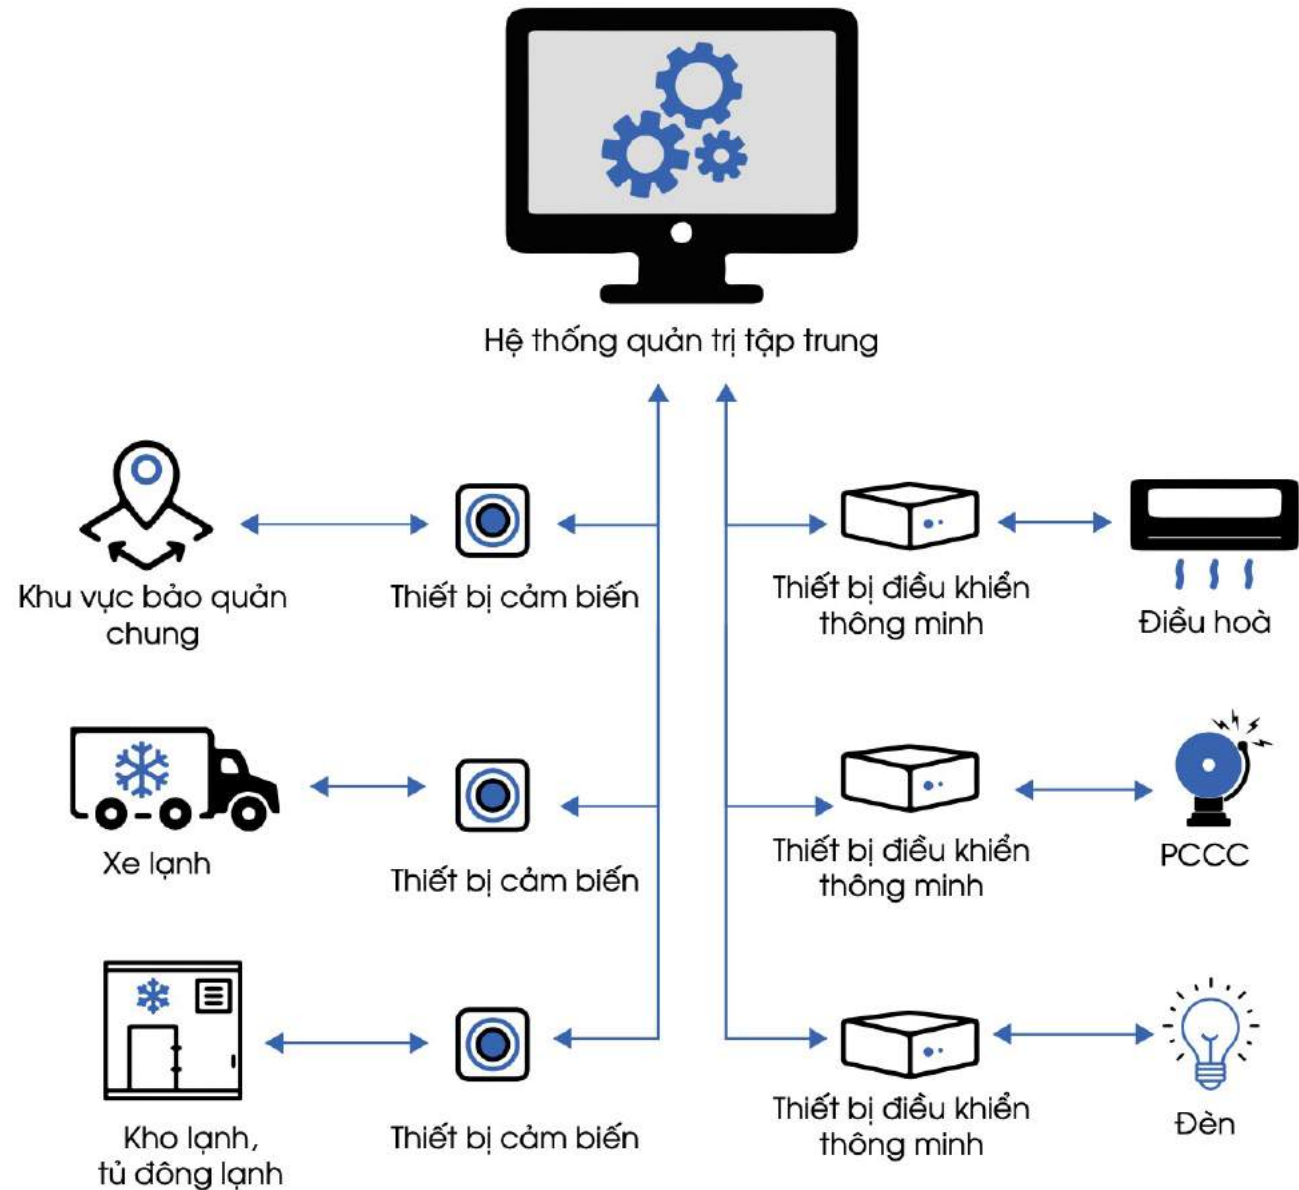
Hệ thống quản trị tập trung

Khu vực bảo quản chung

Thiết bị cảm biến

Thiết bị điều khiển thông minh

Điều hoà

Xe lạnh

Thiết bị cảm biến

Thiết bị điều khiển thông minh

PCCC

Kho lạnh, tủ đông lạnh

Thiết bị cảm biến

Thiết bị điều khiển thông minh

Đèn